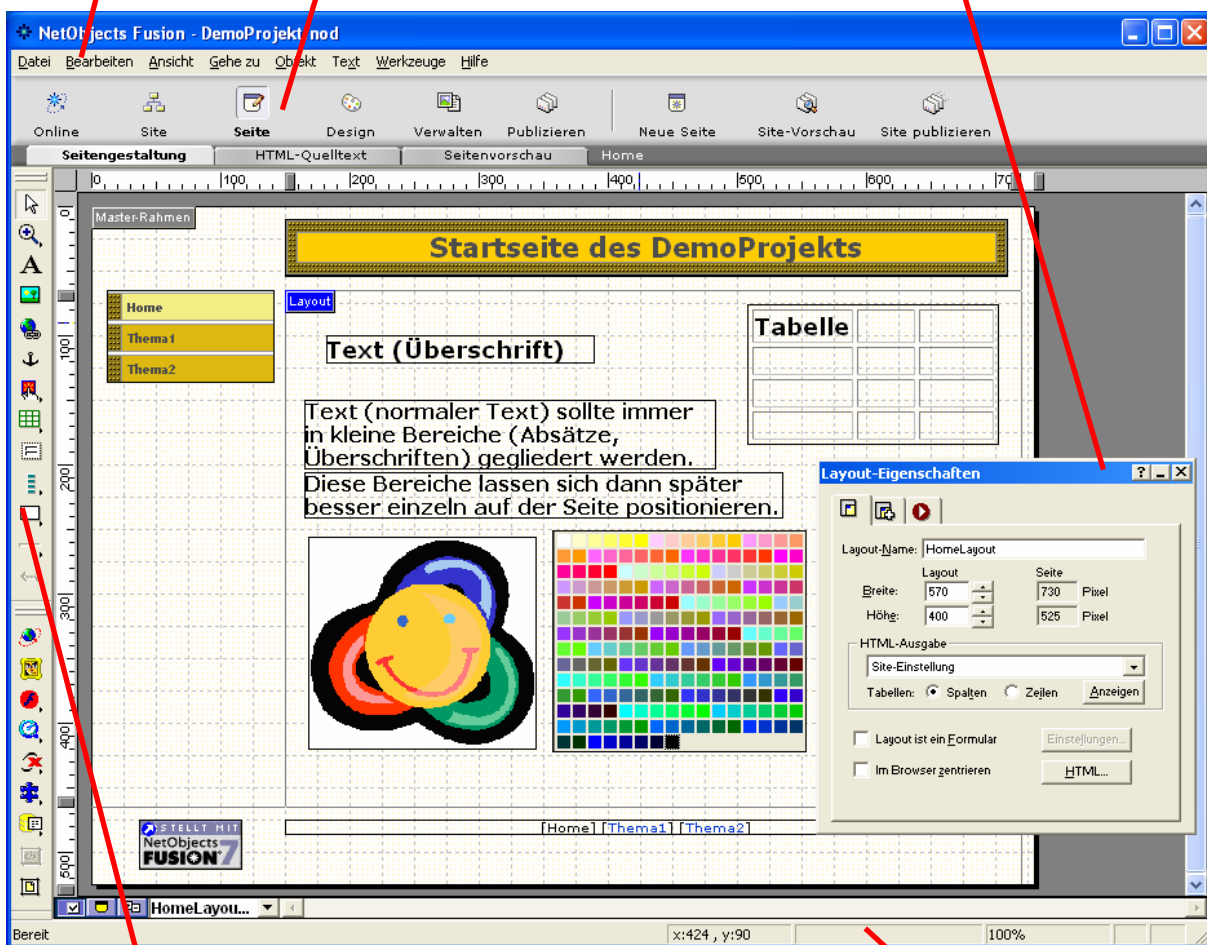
NetObjects Fusion - DemoProjekt.nod

Datei Bearbeiten Ansicht Gehe zu Objekt Text Werkzeuge Hilfe

Online Site Seite Design Verwalten Publizieren Neue Seite Site-Vorschau Site publizieren

Seitengestaltung HTML-Quelltext Seitenvorschau Home

0 100 200 300 400 500 600 70

Master-Rahmen

Startseite des DemoProjekts

Home
Thema1
Thema2

Layout

Text (Überschrift)

Tabelle

Text (normaler Text) sollte immer in kleine Bereiche (Absätze, Überschriften) gegliedert werden. Diese Bereiche lassen sich dann später besser einzeln auf der Seite positionieren.

Layout-Eigenschaften

Layout-Name: HomeLayout
Layout Seite
Breite: 570 730 Pixel
Höhe: 400 525 Pixel
HTML-Ausgabe
Site-Einstellung
Tabellen: Spalten Zeilen Anzeigen
Layout ist ein Formular Einstellungen...
Im Browser zentrieren HTML...

[Home] [Thema1] [Thema2]

ERSTELLT MIT NetObjects FUSION 7

HomeLayou...

Bereit x:424 , y:90 100%